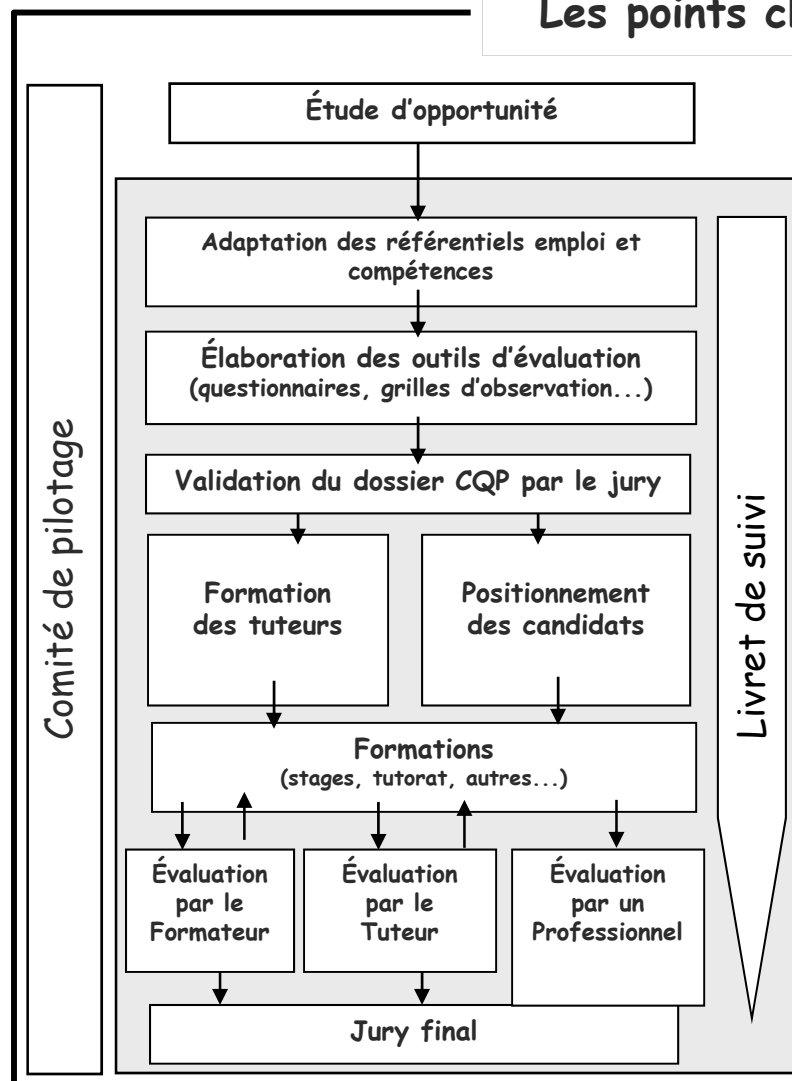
Les points cl

Comité de pilotage

Étude d'opportunité

Adaptation des référentiels emploi et compétences

Élaboration des outils d'évaluation (questionnaires, grilles d'observation...)

Validation du dossier CQP par le jury

Formation des tuteurs

Positionnement des candidats

Formations (stages, tutorat, autres...)

Évaluation par le Formateur

Évaluation par le Tuteur

Évaluation par un Professionnel

Jury final

Livret de suivi